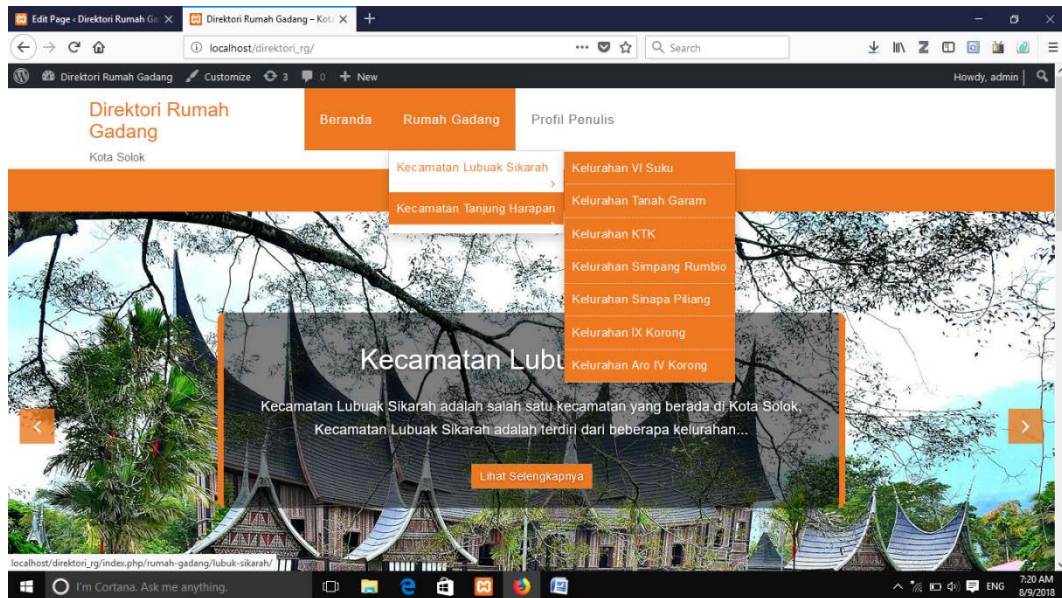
Edit Page ‹ Direktori Rumah Ga ×
Direktori Rumah Gadang – Kot ×
+

localhost/direktori_rg/
Search

Direktori Rumah Gadang
Customize
3
0
+ New
Howdy, admin

Direktori Rumah Gadang
Kota Solok

Beranda
Rumah Gadang
Profil Penulis

Kecamatan Lubuak Sikarah
Kecamatan Tanjung Harapan

Kelurahan VI Suku
Kelurahan Tanah Garam
Kelurahan KTK
Kelurahan Simpang Rumbio
Kelurahan Sinapa Piliang
Kelurahan IX Korong
Kelurahan Aro IV Korong

Kecamatan Lubu

Kecamatan Lubuak Sikarah adalah salah satu kecamatan yang berada di Kota Solok, Kecamatan Lubuak Sikarah adalah terdiri dari beberapa kelurahan...

Lihat Selengkapnya

localhost/direktori_rg/index.php/rumah-gadang/lubuk-sikarah/

I'm Cortana. Ask me anything.

ENG
7:20 AM
8/9/2018